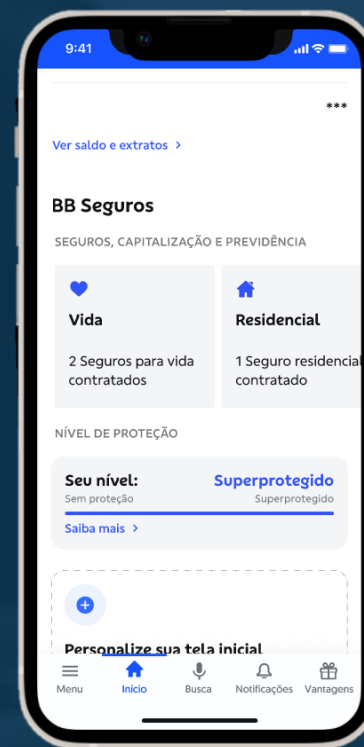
9:41

***

Ver saldo e extratos >

BB Seguros

SEGUROS, CAPITALIZAÇÃO E PREVIDÊNCIA

Vida

2 Seguros para vida contratados

Residencial

1 Seguro residencial contratado

NÍVEL DE PROTEÇÃO

Seu nível: Superprotegido

Sem proteção Superprotegido

Saiba mais >

Personalize sua tela inicial

Menu Início Busca Notificações Vantagens